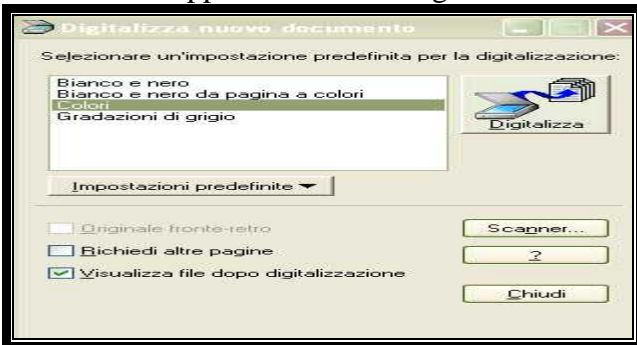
Digitalizza nuovo documento

Selezionare un'impostazione predefinita per la digitalizzazione:

Bianco e nero
Bianco e nero da pagina a colori
Colori
Gradazioni di grigio

Digitalizza

Impostazioni predefinite

Originale fronte-retro
Richiedi altre pagine
Visualizza file dopo digitalizzazione

Scanner...
?
Chiudi